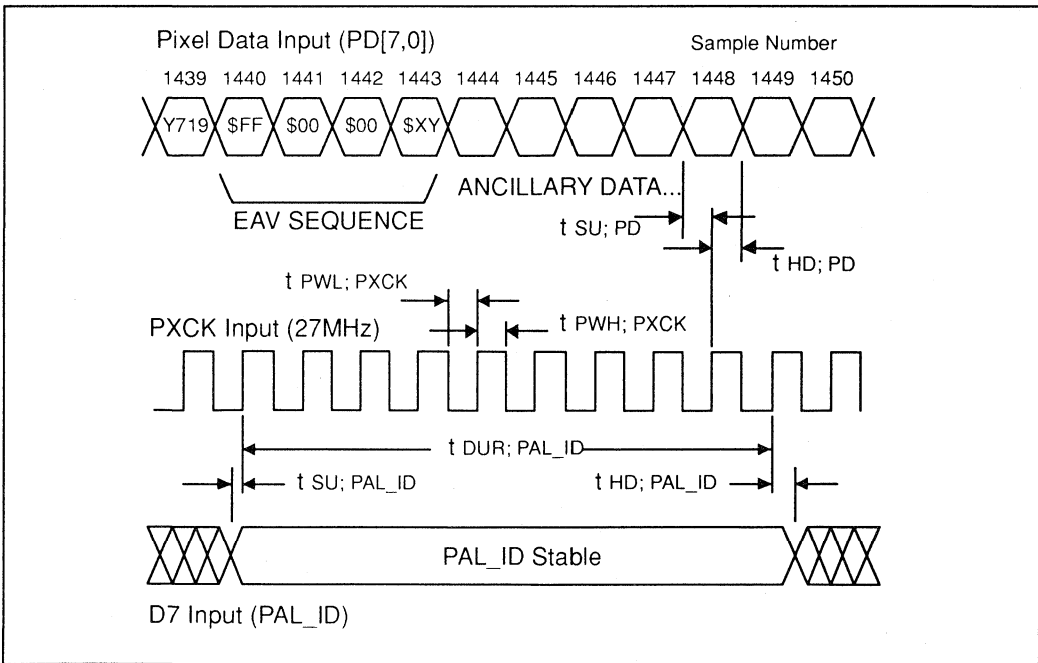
Pixel Data Input (PD[7,0])

Sample Number

1439 1440 1441 1442 1443 1444 1445 1446 1447 1448 1449 1450

Y719 $FF $00 $00 $XY

EAV SEQUENCE

ANCILLARY DATA...

t SU; PD

t HD; PD

t PWL; PXCK

PXCK Input (27MHz)

t PWH; PXCK

t DUR; PAL_ID

t SU; PAL_ID

t HD; PAL_ID

PAL_ID Stable

D7 Input (PAL_ID)